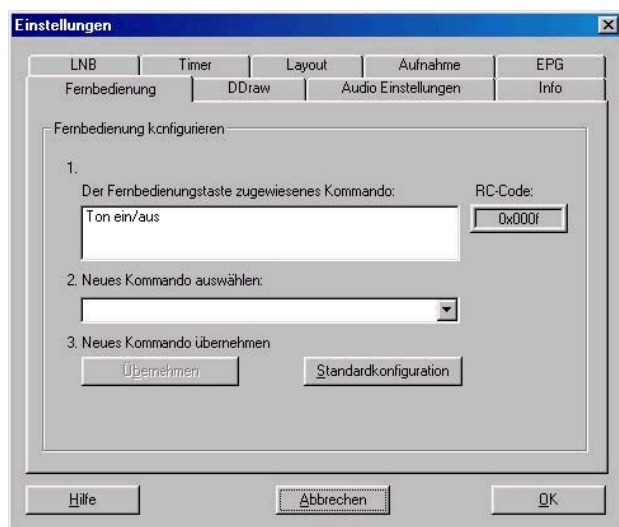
Einstellungen

LNB
Timer
Layout
Aufnahme
EPG
Fernbedienung
DDraw
Audio Einstellungen
Info

Fernbedienung konfigurieren

1.
Der Fernbedienungstaste zugewiesenes Kommando:
RC-Code:
Ton ein/aus
0x000f

2. Neues Kommando auswählen:

3. Neues Kommando übernehmen
Übernehmen
Standardkonfiguration

Hilfe
Abbrechen
OK